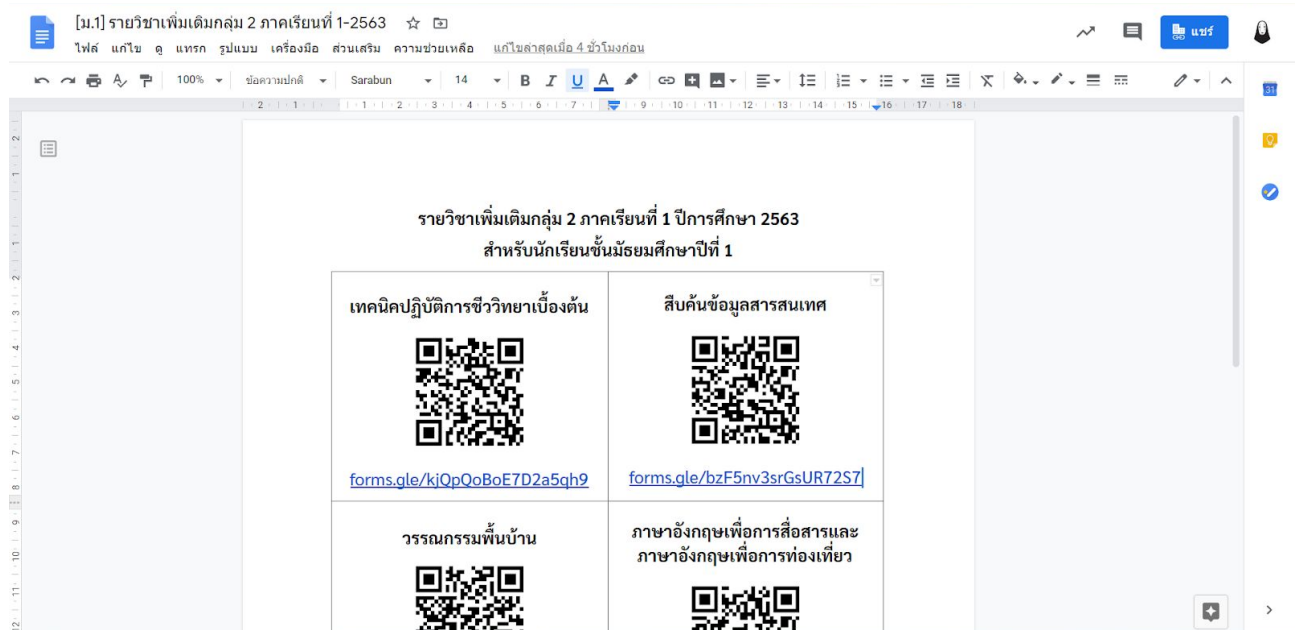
[ม.1] รายวิชาเพิ่มเติมกลุ่ม 2 ภาคเรียนที่ 1-2563

ไฟล์ แก้ไข ดู แทรก รูปแบบ เครื่องมือ ส่วนเสริม ความช่วยเหลือ แก้ไขล่าสุดเมื่อ 4 ชั่วโมงก่อน

แชร์

100% ข้อความปกติ Sarabun 14

รายวิชาเพิ่มเติมกลุ่ม 2 ภาคเรียนที่ 1 ปีการศึกษา 2563
สำหรับนักเรียนชั้นมัธยมศึกษาปีที่ 1

| เทคนิคปฏิบัติการชีววิทยาเบื้องต้น forms.gle/kjQpQoBoE7D2a5qh9 | สืบค้นข้อมูลสารสนเทศ forms.gle/bzF5nv3srGsUR72S7 |
|---|---|
| วรรณกรรมพื้นบ้าน | ภาษาอังกฤษเพื่อการสื่อสารและภาษาอังกฤษเพื่อการท่องเที่ยว |